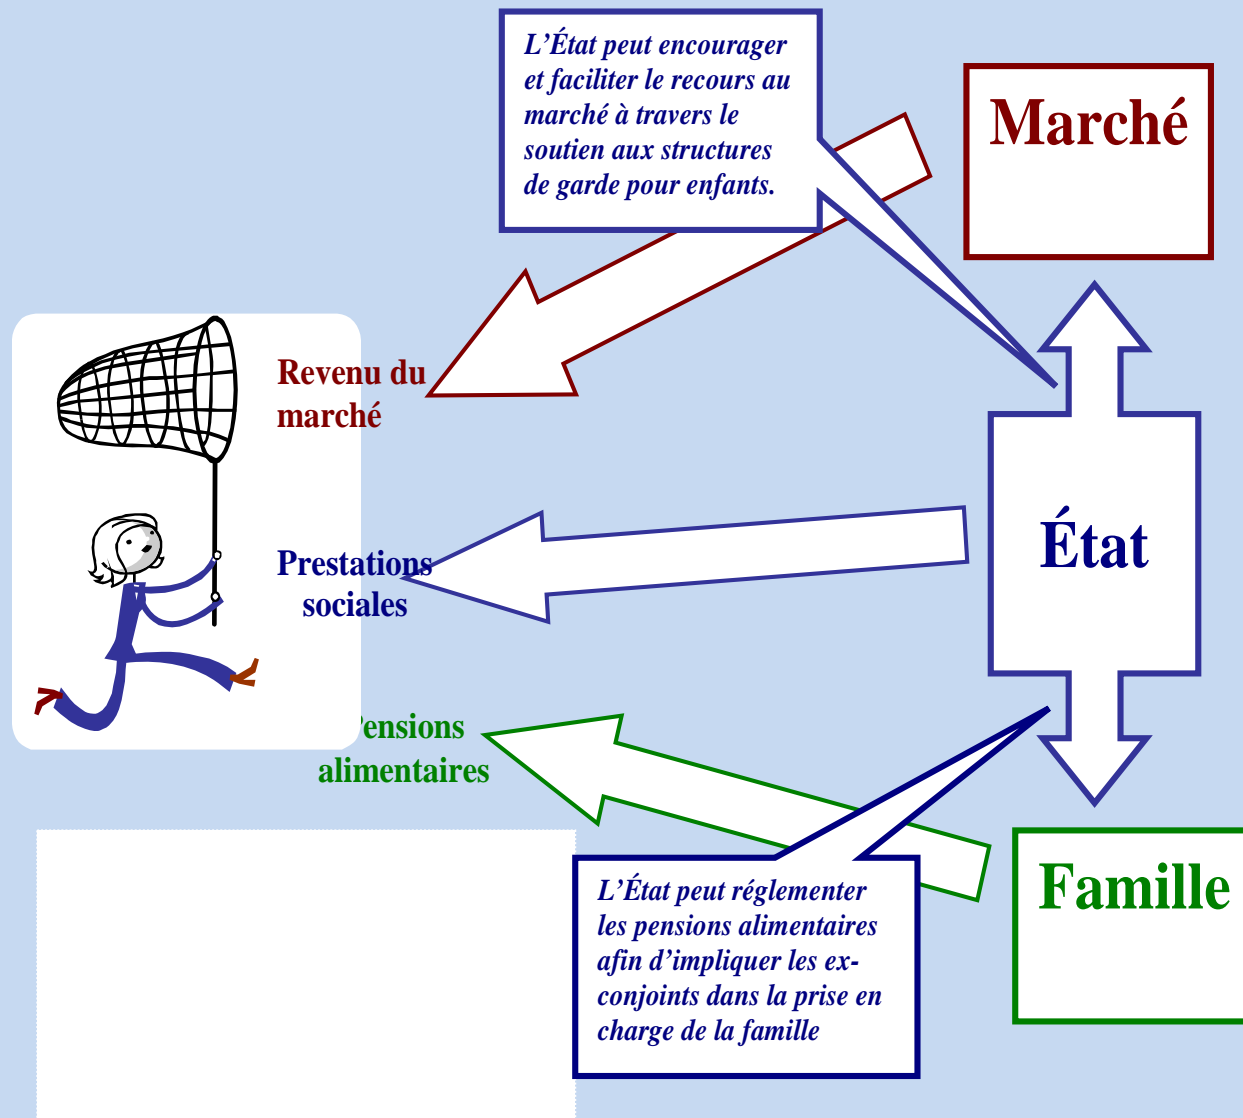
L’État peut encourager et faciliter le recours au marché à travers le soutien aux structures de garde pour enfants.

Marché

Revenu du marché

Prestations sociales

État

Pensions alimentaires

Famille

L’État peut réglementer les pensions alimentaires afin d’impliquer les ex-conjoints dans la prise en charge de la famille